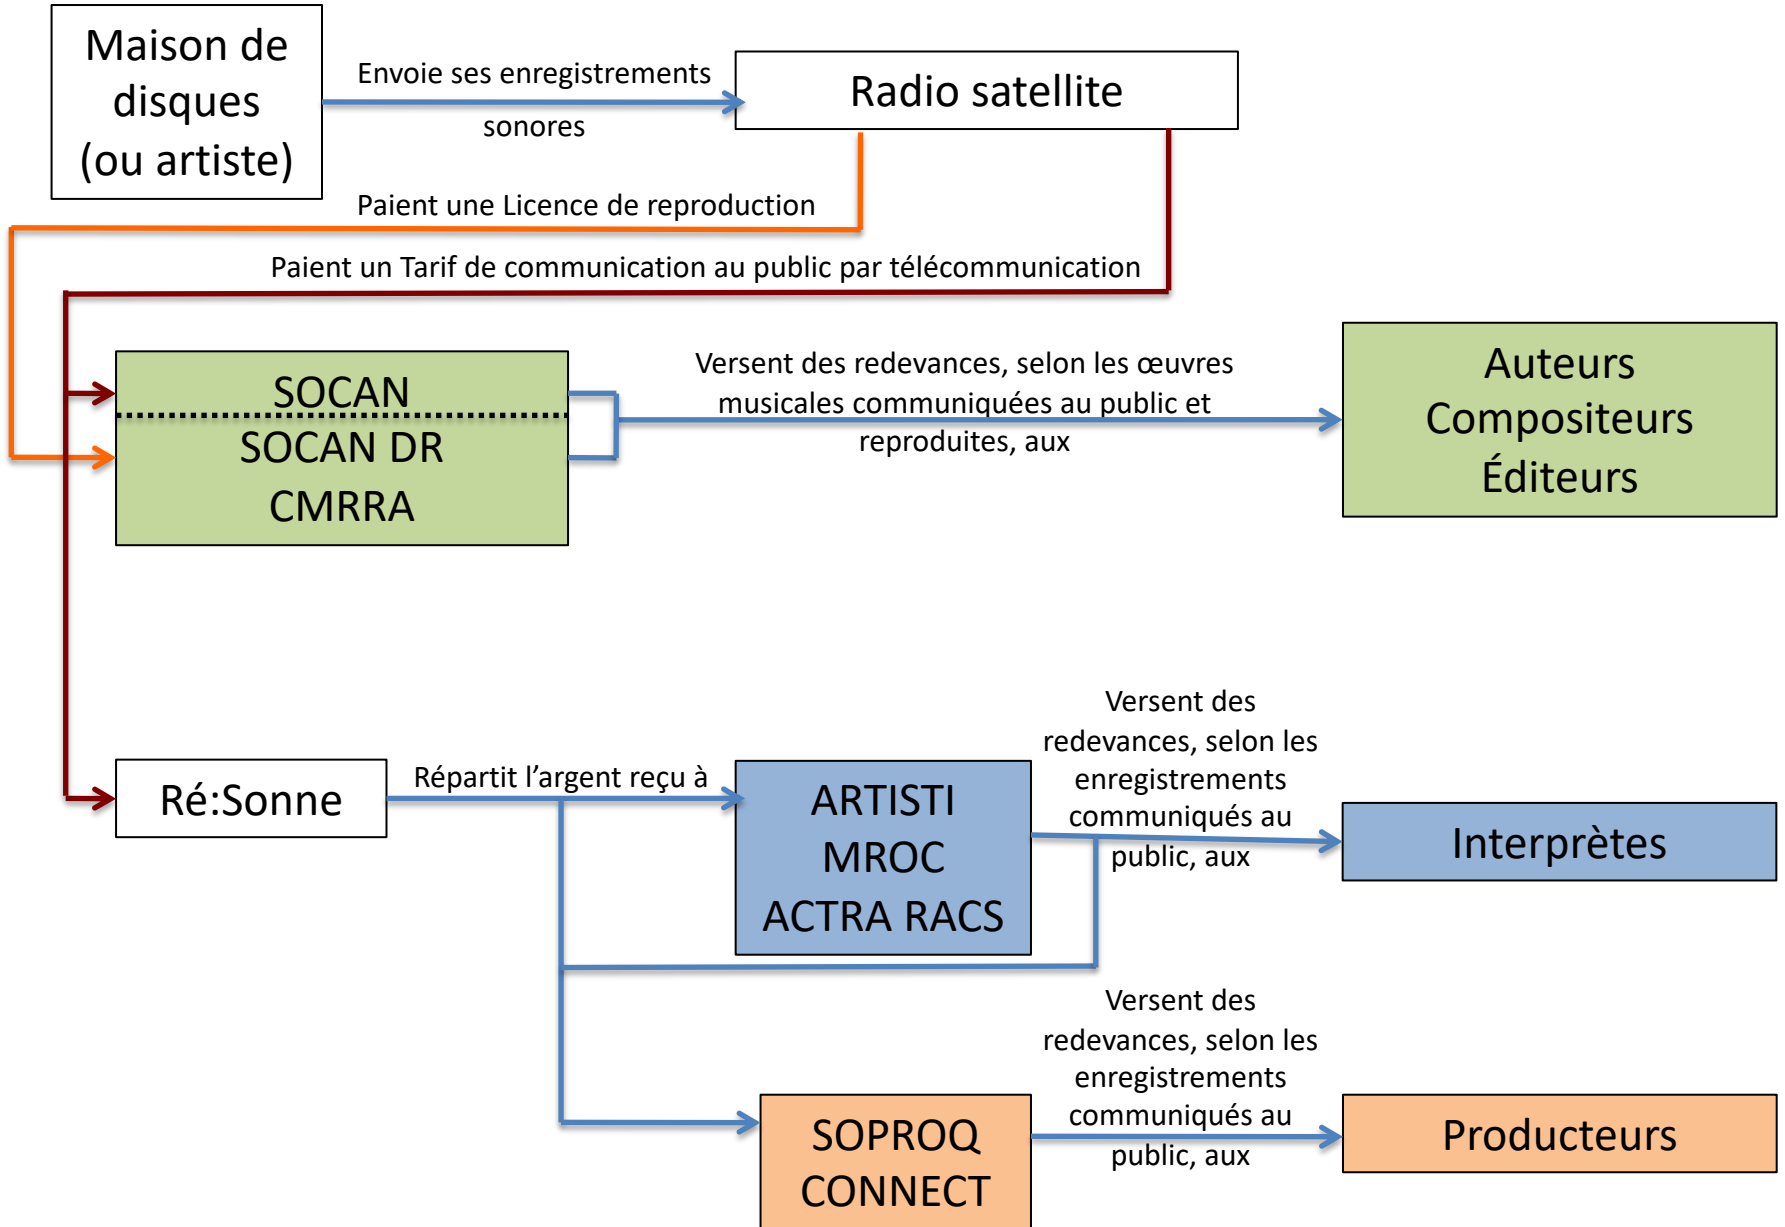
Maison de disques (ou artiste)

Envoie ses enregistrements sonores

Radio satellite

Paient une Licence de reproduction

Paient un Tarif de communication au public par télécommunication

SOCAN

SOCAN DR

CMRRA

Versent des redevances, selon les œuvres musicales communiquées au public et reproduites, aux

Auteurs
Compositeurs
Éditeurs

Ré:Sonne

Répartit l’argent reçu à

ARTISTI
MROC
ACTRA RACS

Versent des redevances, selon les enregistrements communiqués au public, aux

Interprètes

SOPROQ
CONNECT

Versent des redevances, selon les enregistrements communiqués au public, aux

Producteurs